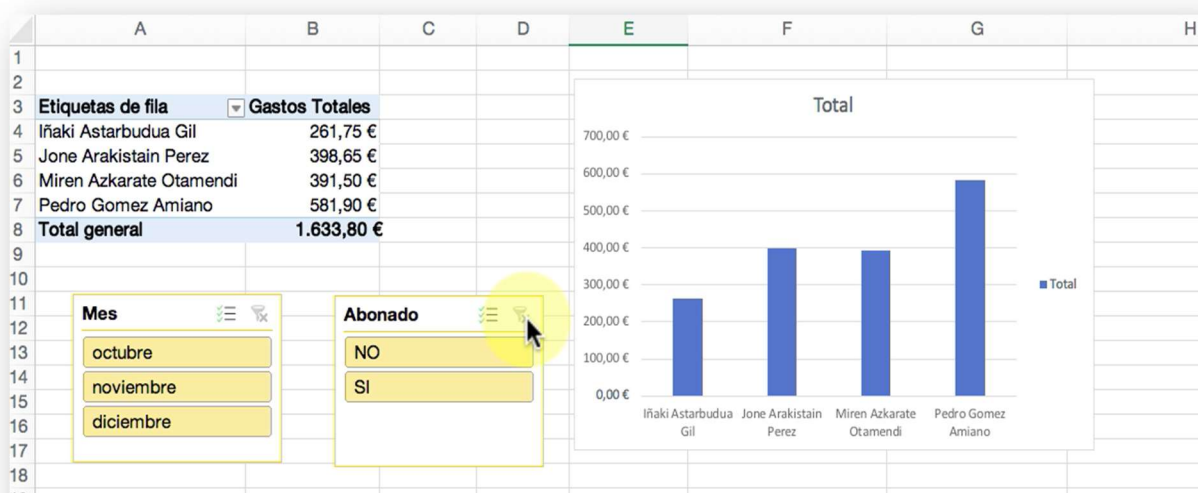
| | A | B | C | D | E | F | G | H |
|---|---|---|---|---|---|---|---|---|
| 1 | | | | | | | | |
| 2 | | | | | | | | |
| 3 | Etiquetas de fila | Gastos Totales | | | | | | |
| 4 | Iñaki Astarbudua Gil | 261,75 € | | | | | | |
| 5 | Jone Arakistain Perez | 398,65 € | | | | | | |
| 6 | Miren Azkarate Otamendi | 391,50 € | | | | | | |
| 7 | Pedro Gomez Amiano | 581,90 € | | | | | | |
| 8 | Total general | 1.633,80 € | | | | | | |
| 9 | | | | | | | | |
| 10 | | | | | | | | |
| 11 | | | | | | | | |
| 12 | | | | | | | | |
| 13 | | | | | | | | |
| 14 | | | | | | | | |
| 15 | | | | | | | | |
| 16 | | | | | | | | |
| 17 | | | | | | | | |
| 18 | | | | | | | | |

Mes
octubre
noviembre
diciembre

Abonado
NO
SI

Total
700,00 €
600,00 €
500,00 €
400,00 €
300,00 €
200,00 €
100,00 €
0,00 €
Iñaki Astarbudua Gil
Jone Arakistain Perez
Miren Azkarate Otamendi
Pedro Gomez Amiano
Total